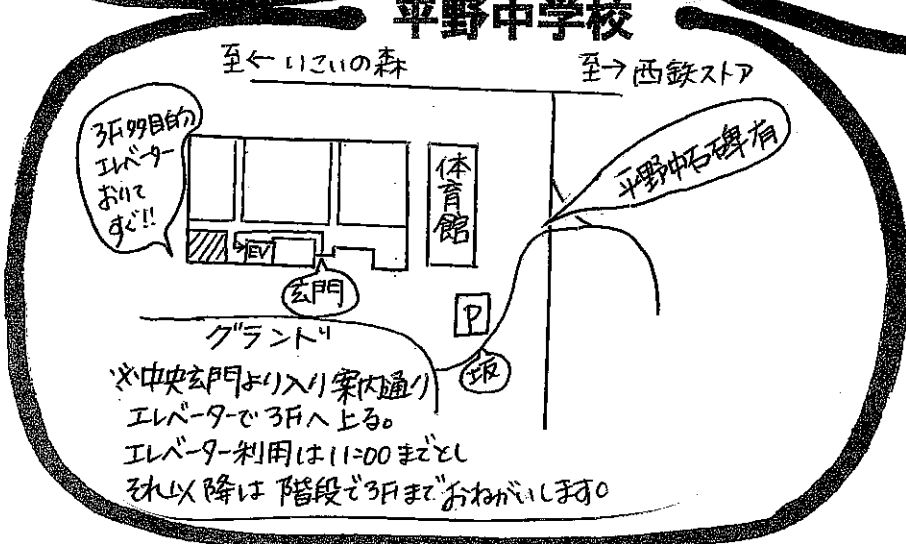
平野中学校

至← いこいの森

至→ 西鉄ストア

3F 99目的 エレベーター おりて すぐ!!

体育館

平野中石碑有

EV

玄門

P

グランド

坂

※中央玄門より入り案内通り エレベーターで3Fへ上る。 エレベーター利用は11:00までとし それ以降は 階段で3Fまでおねがいします。